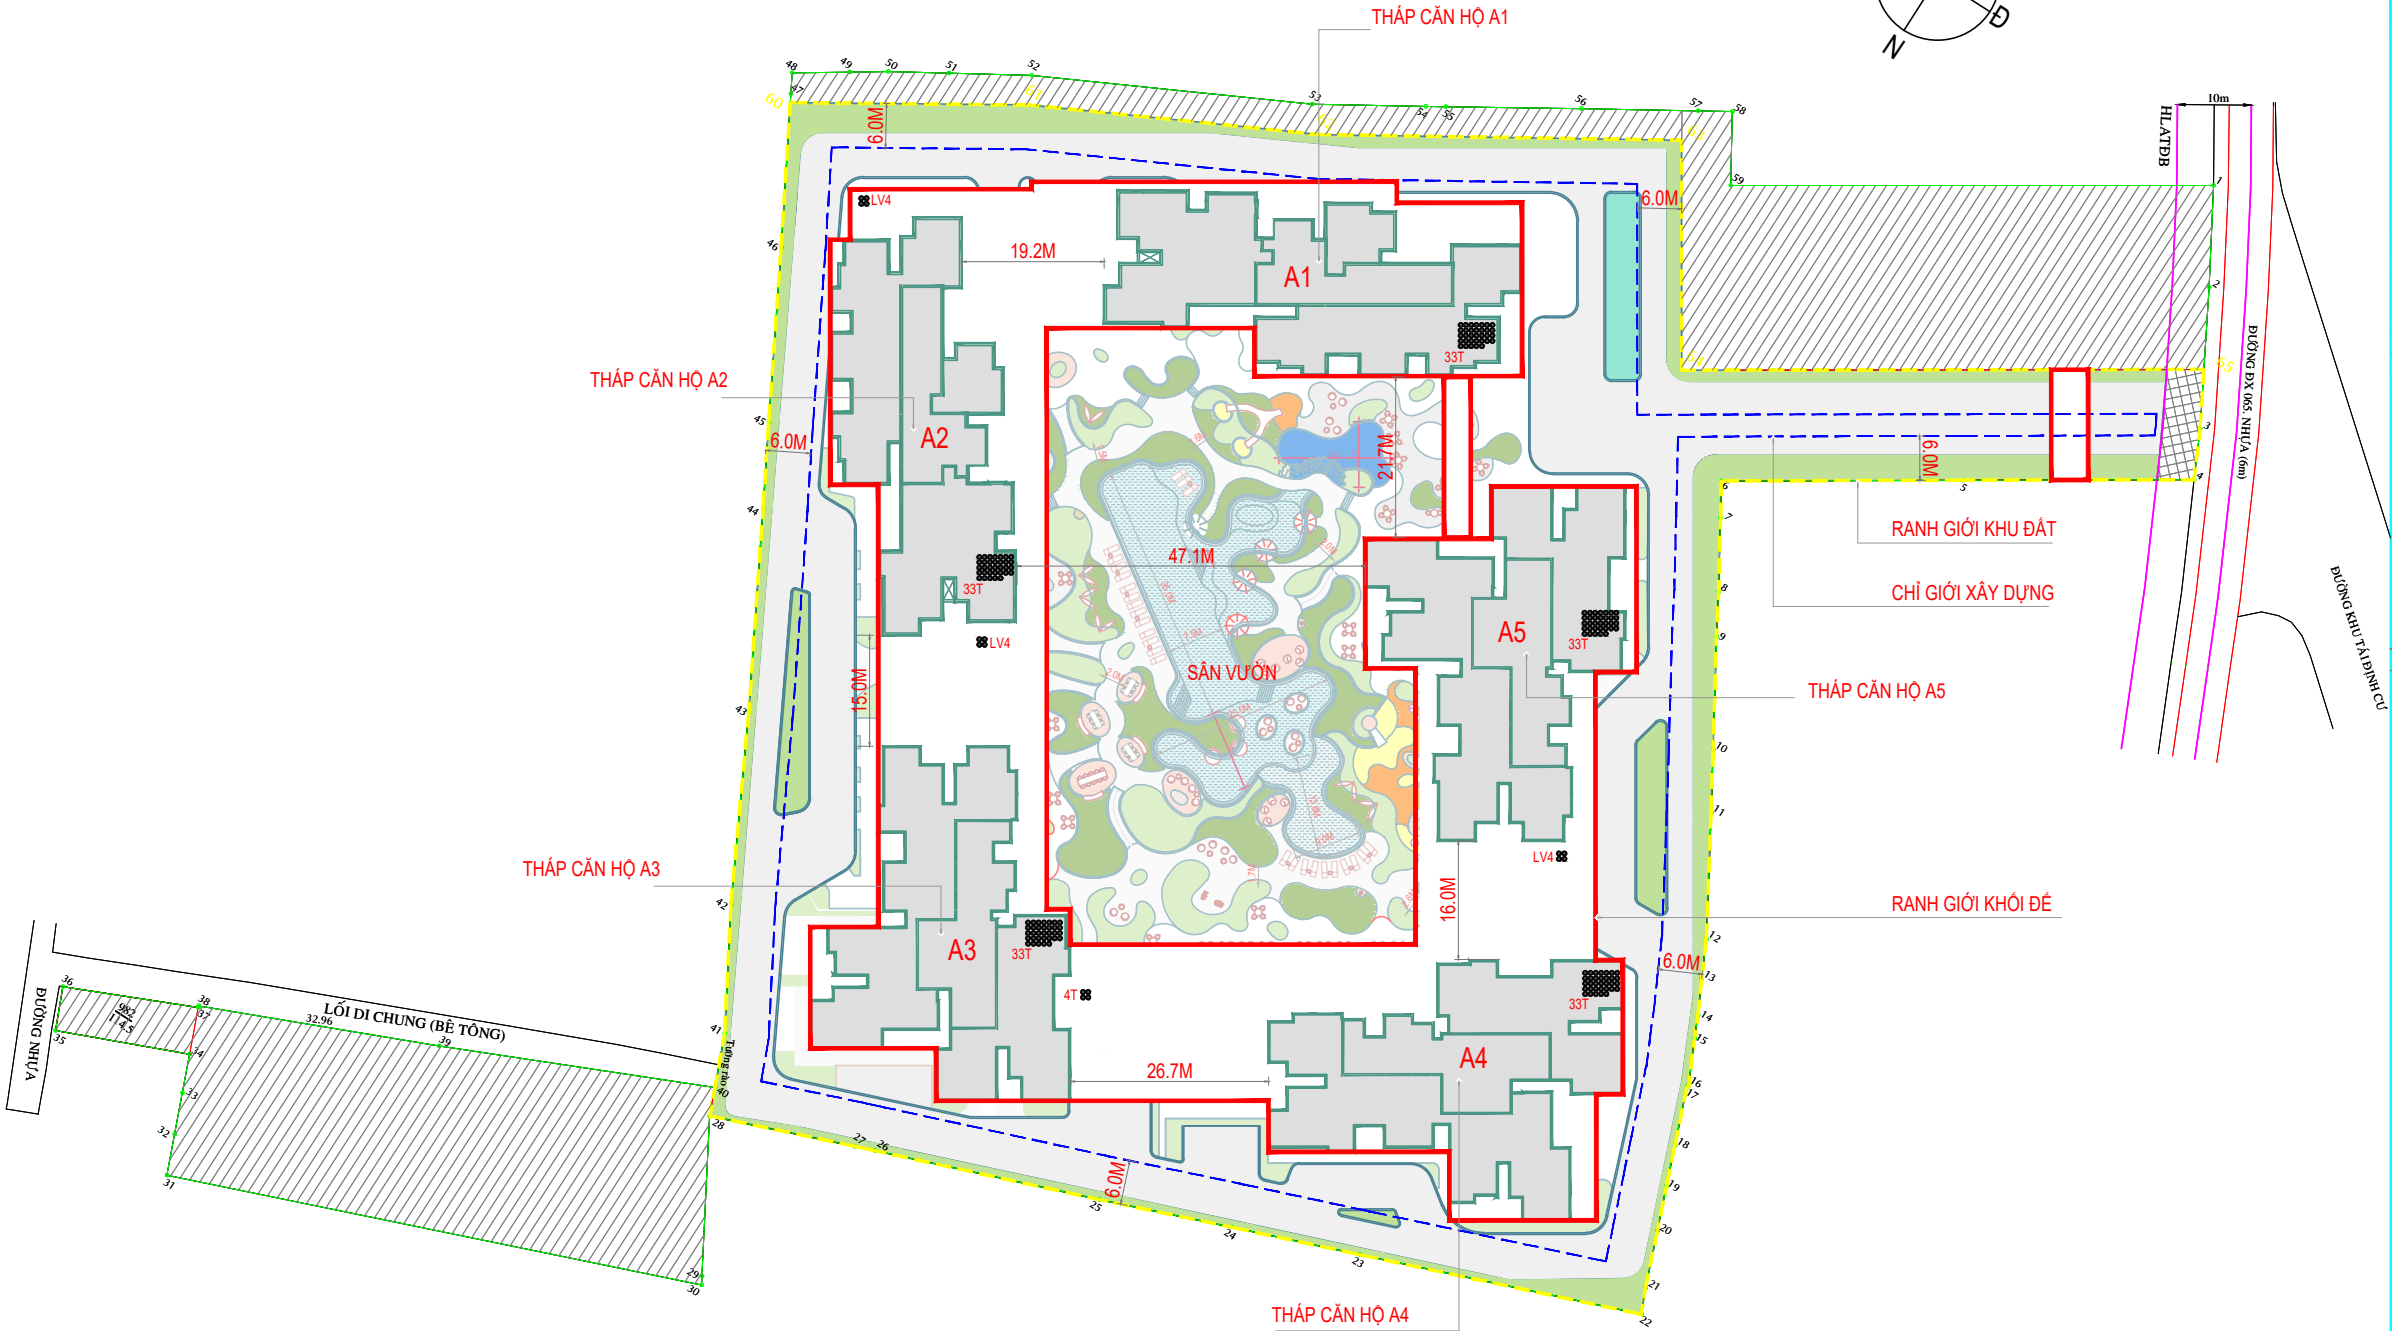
THÁP CĂN HỘ A1

Đ
N

HLATĐB
10m

48 49 50 51 52 53 54 55 56 57 58 59
47
60
6.0M
6.0M
LV4
19.2M
A1
33T
46
THÁP CĂN HỘ A2
A2
45
6.0M
21.7M
44
47.1M
33T
LV4
SÂN VƯỜN
A5
33T
15.0M
43
LV4
THÁP CĂN HỘ A3
42
A3
33T
4T
16.0M
6.0M
33T
A4
26.7M
6.0M

ĐƯỜNG ĐX 065, NHỰA (6m)
ĐƯỜNG KHU TÁI ĐỊNH CƯ
6.0M
RANH GIỚI KHU ĐẤT
CHỈ GIỚI XÂY DỰNG
THÁP CĂN HỘ A5
RANH GIỚI KHỐI ĐẾ

1 2 3 4 5 6 7 8 9 10 11 12 13 14 15 16 17 18 19 20 21 22 23 24 25 26 27 28

ĐƯỜNG NHỰA
36 35 38 37 34 33 32 31 30 29 39 40 41
LỐI ĐI CHUNG (BÊ TÔNG)
32.96
Tường rào

THÁP CĂN HỘ A4